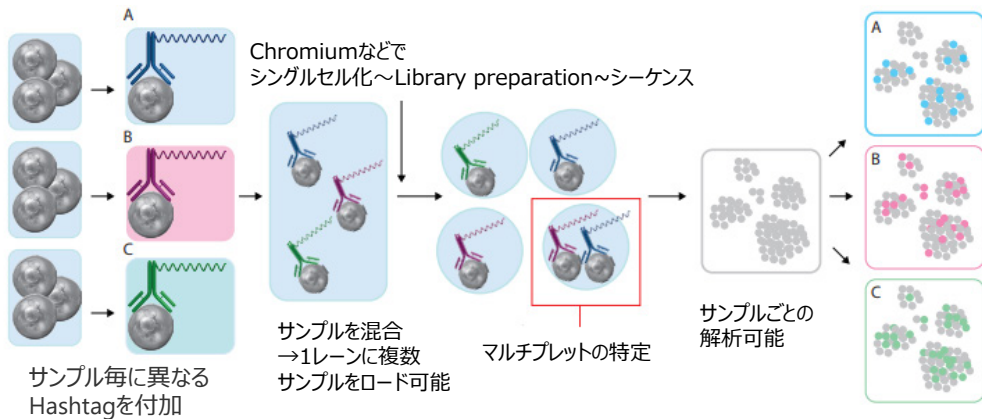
A

B

C

Chromiumなどで
シングルセル化～Library preparation～シーケンス

サンプルを混合
→1レーンに複数
サンプルをロード可能

マルチプレットの特定

サンプルごとの
解析可能

サンプル毎に異なる
Hashtagを付加

A

B

C